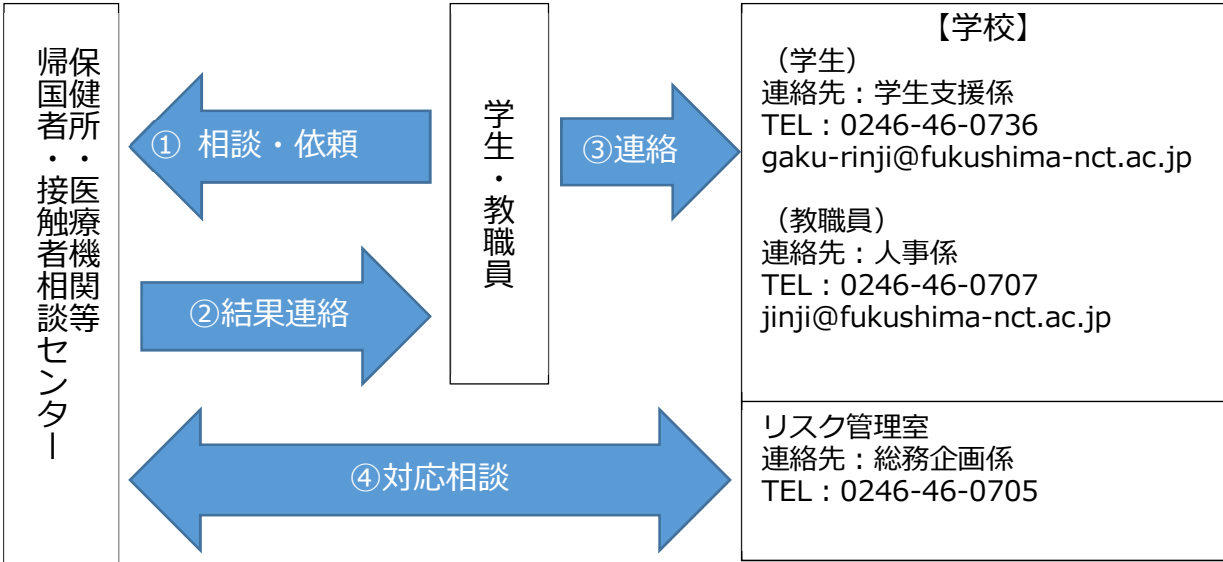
保健所・医療機関等

帰国者・接触者相談センター

① 相談・依頼

②結果連絡

学生・教職員

③連絡

【学校】
（学生）
連絡先：学生支援係
TEL：0246-46-0736
gaku-rinji@fukushima-nct.ac.jp

（教職員）
連絡先：人事係
TEL：0246-46-0707
jinji@fukushima-nct.ac.jp

④対応相談

リスク管理室
連絡先：総務企画係
TEL：0246-46-0705